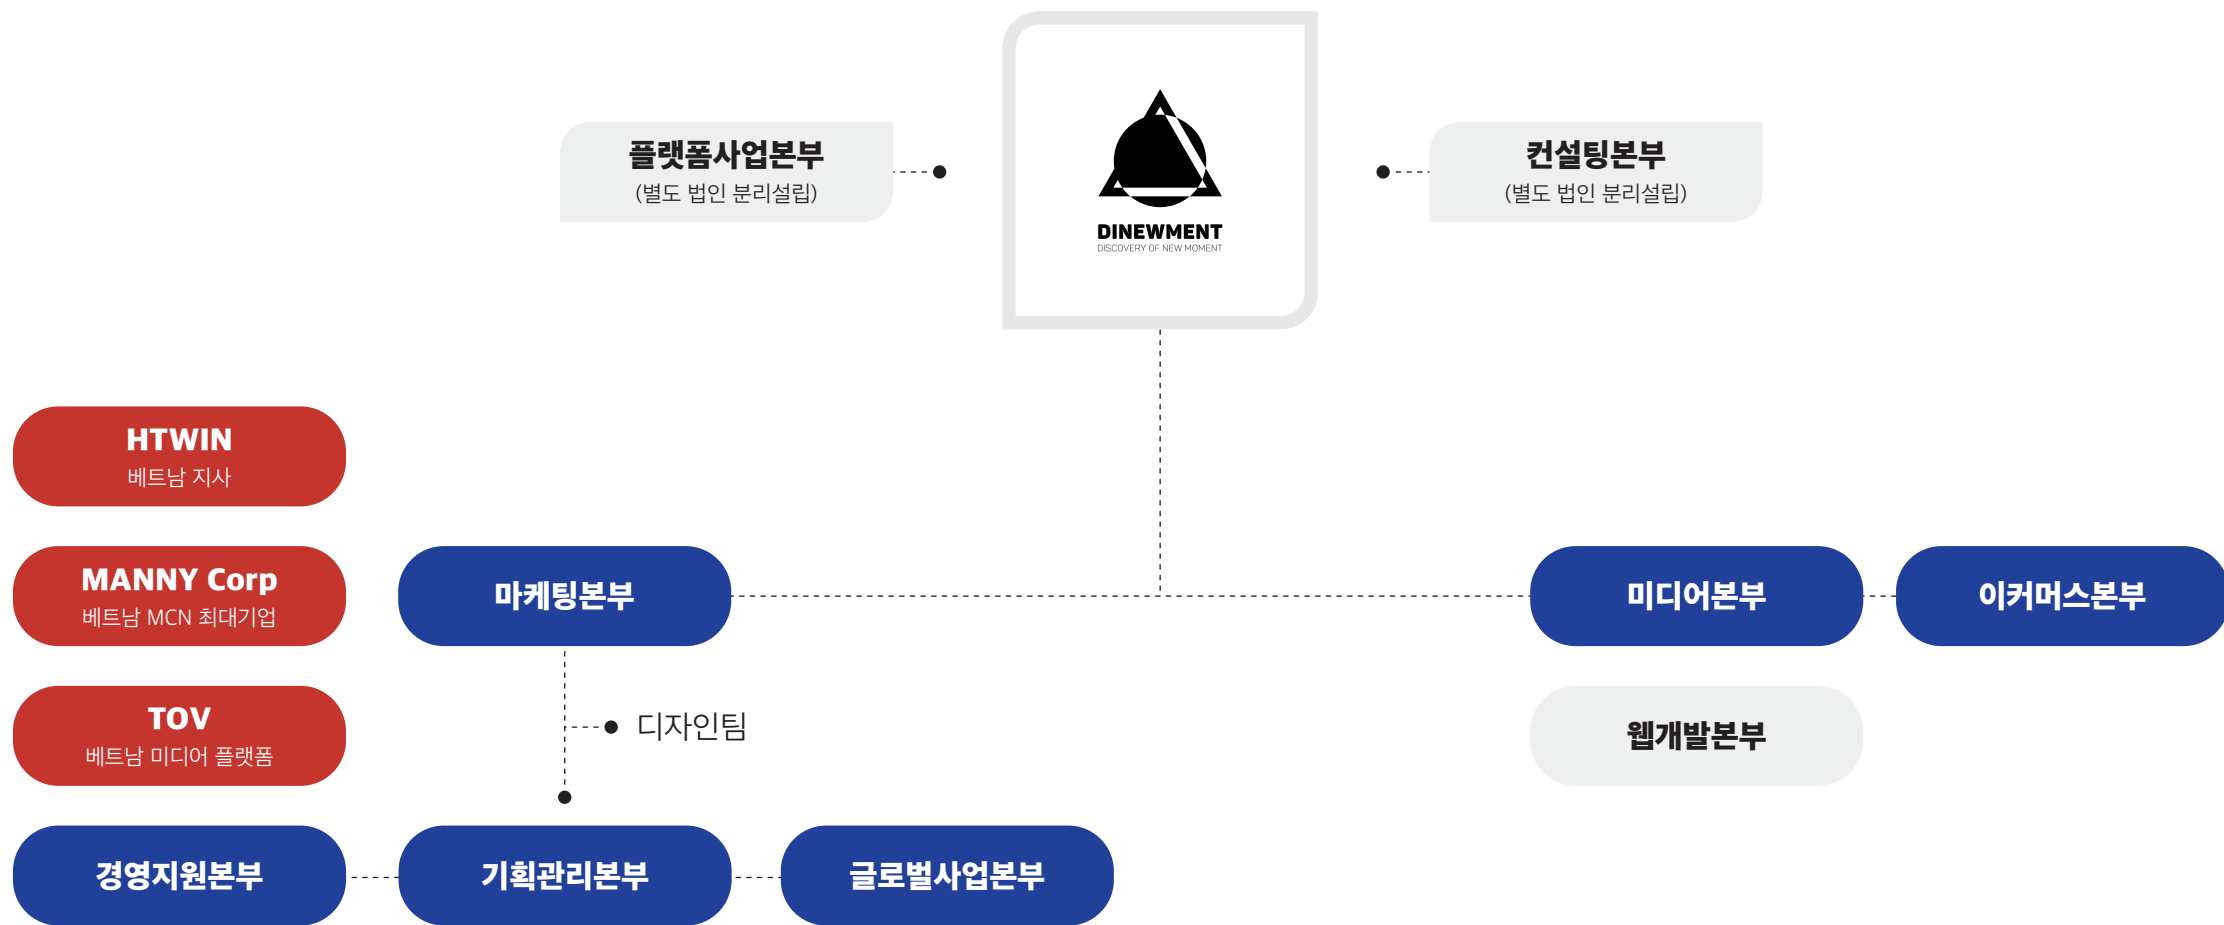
플랫폼사업본부
(별도 법인 분리설립)

DINEWMENT
DISCOVERY OF NEW MOMENT

컨설팅본부
(별도 법인 분리설립)

HTWIN
베트남 지사

MANNY Corp
베트남 MCN 최대기업

TOV
베트남 미디어 플랫폼

마케팅본부

디자인팀

미디어본부

이커머스본부

웹개발본부

경영지원본부

기획관리본부

글로벌사업본부